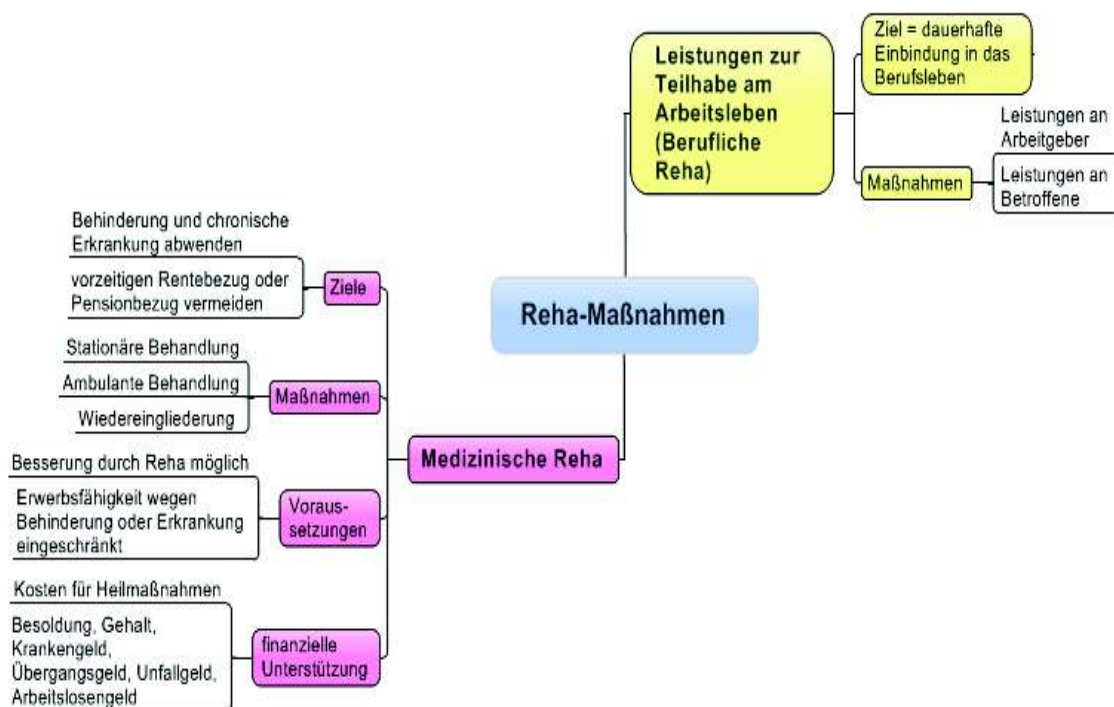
Reha-Maßnahmen

Leistungen zur Teilhabe am Arbeitsleben (Berufliche Reha)

Ziel = dauerhafte Einbindung in das Berufsleben

Maßnahmen

Leistungen an Arbeitgeber

Leistungen an Betroffene

Medizinische Reha

Ziele

Behinderung und chronische Erkrankung abwenden

vorzeitigen Rentebezug oder Pensionbezug vermeiden

Maßnahmen

Stationäre Behandlung

Ambulante Behandlung

Wiedereingliederung

Voraus-setzungen

Besserung durch Reha möglich

Erwerbsfähigkeit wegen Behinderung oder Erkrankung eingeschränkt

finanzielle Unterstützung

Kosten für Heilmaßnahmen

Besoldung, Gehalt, Krankengeld, Übergangsgeld, Unfallgeld, Arbeitslosengeld